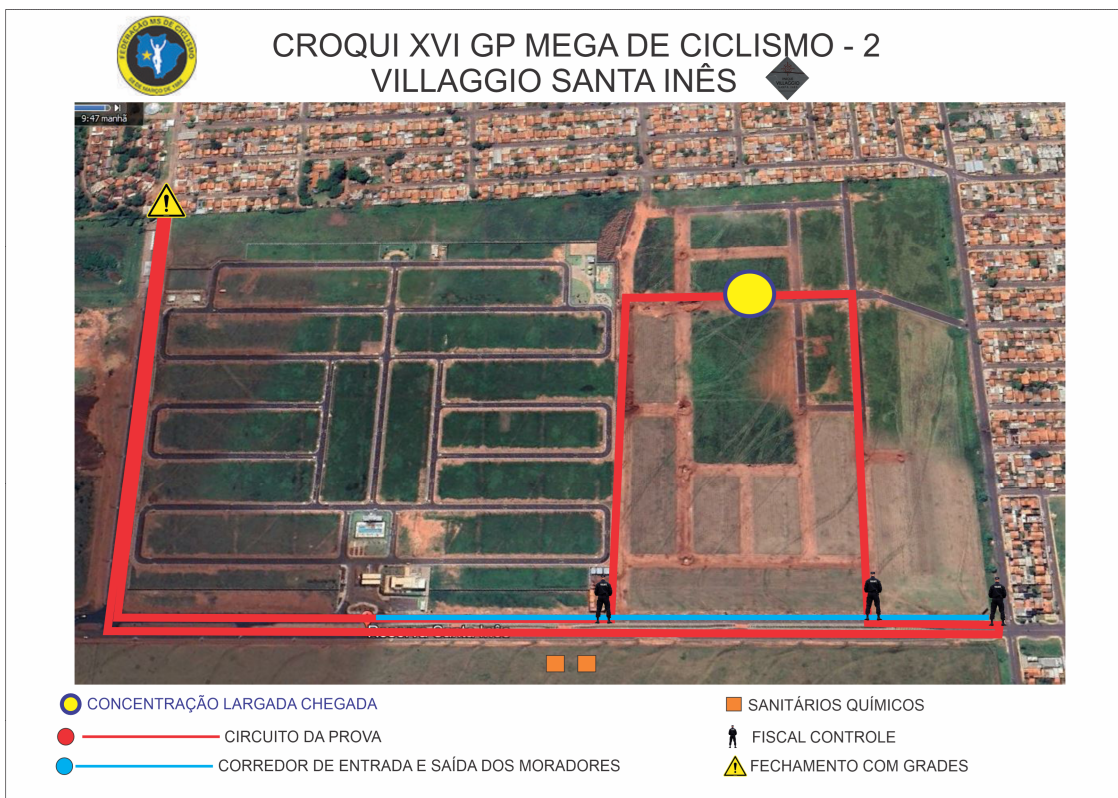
FEDERAÇÃO MS DE CICLISMO
CROQUI XVI GP MEGA DE CICLISMO - 2
VILLAGGIO SANTA INÊS

9:47 manhã

CONCENTRAÇÃO LARGADA CHEGADA
CIRCUITO DA PROVA
CORREDOR DE ENTRADA E SAÍDA DOS MORADORES
SANITÁRIOS QUÍMICOS
FISCAL CONTROLE
FECHAMENTO COM GRADES